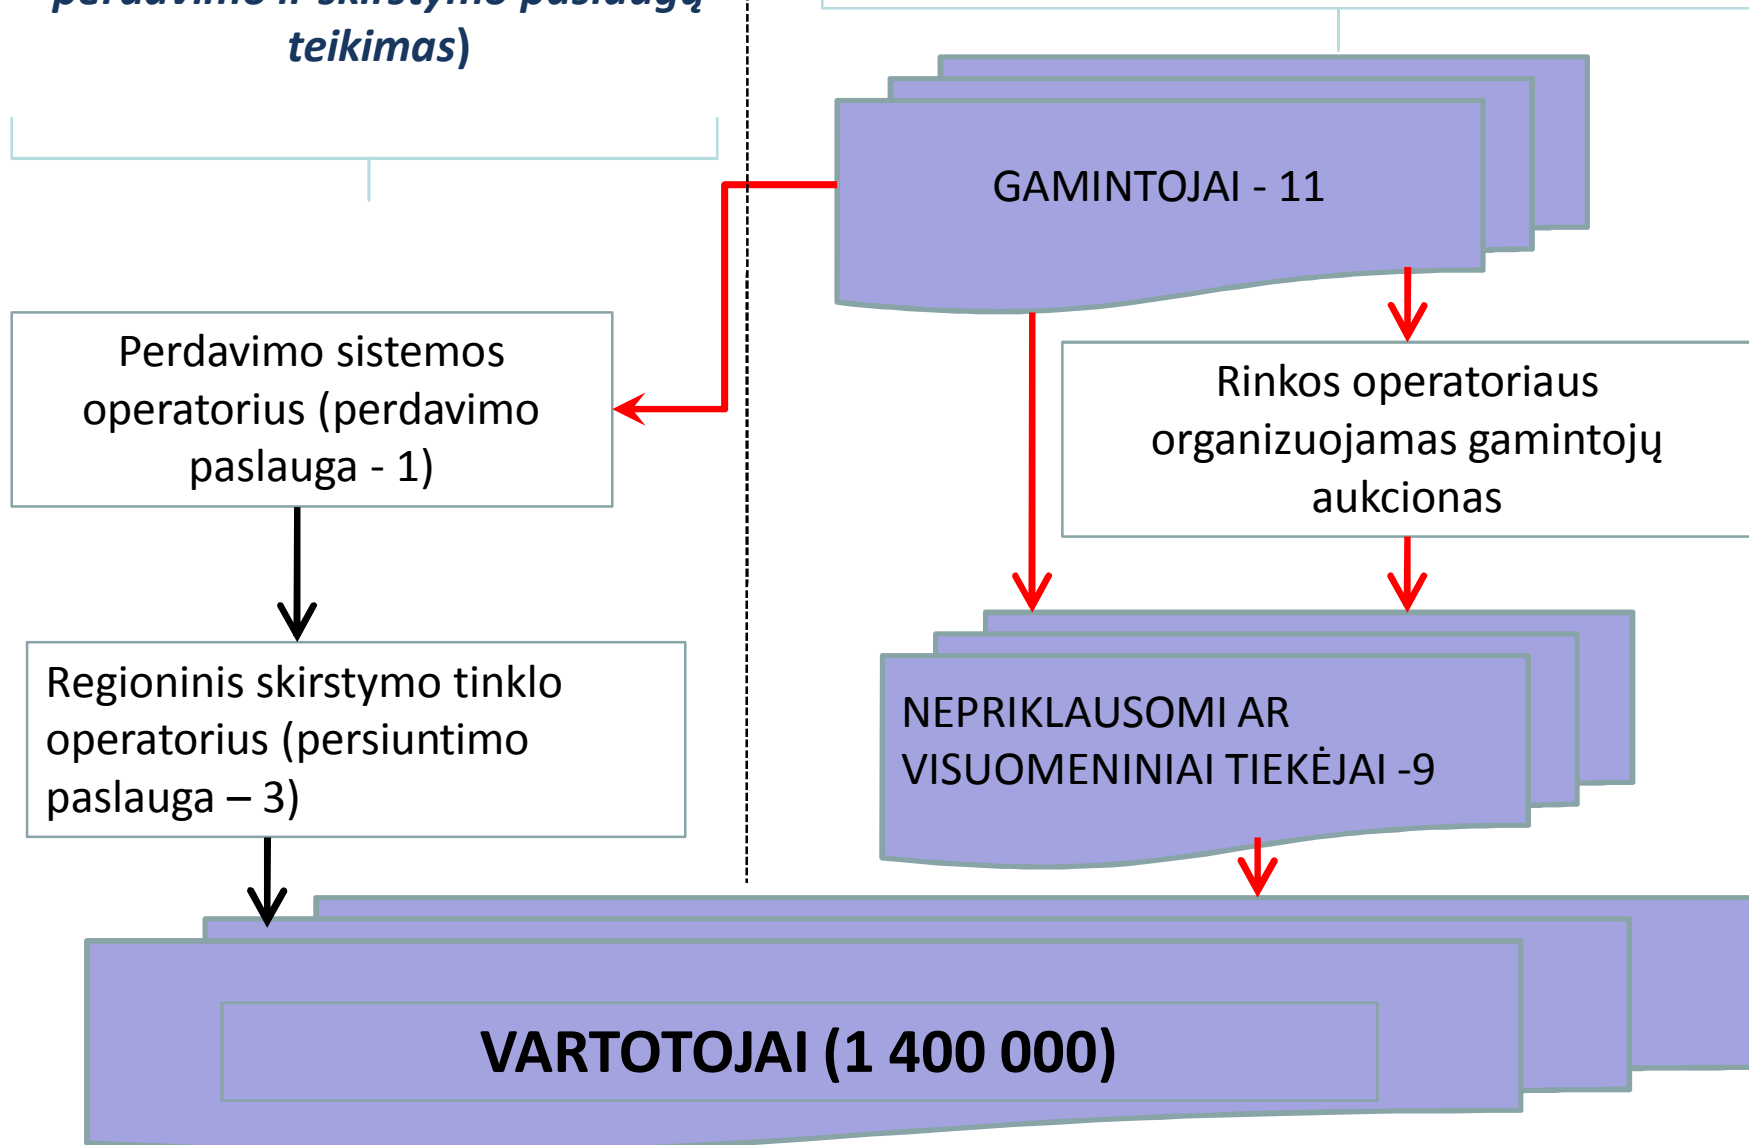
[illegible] teikimas)

GAMINTOJAI - 11

Perdavimo sistemos operatorius (perdavimo paslauga - 1)

Rinkos operatoriaus organizuojamas gamintojų aukcionas

Regioninis skirstymo tinklo operatorius (persiuntimo paslauga – 3)

NEPRIKLAUSOMI AR VISUOMENINIAI TIEKĖJAI -9

VARTOTOJAI (1 400 000)